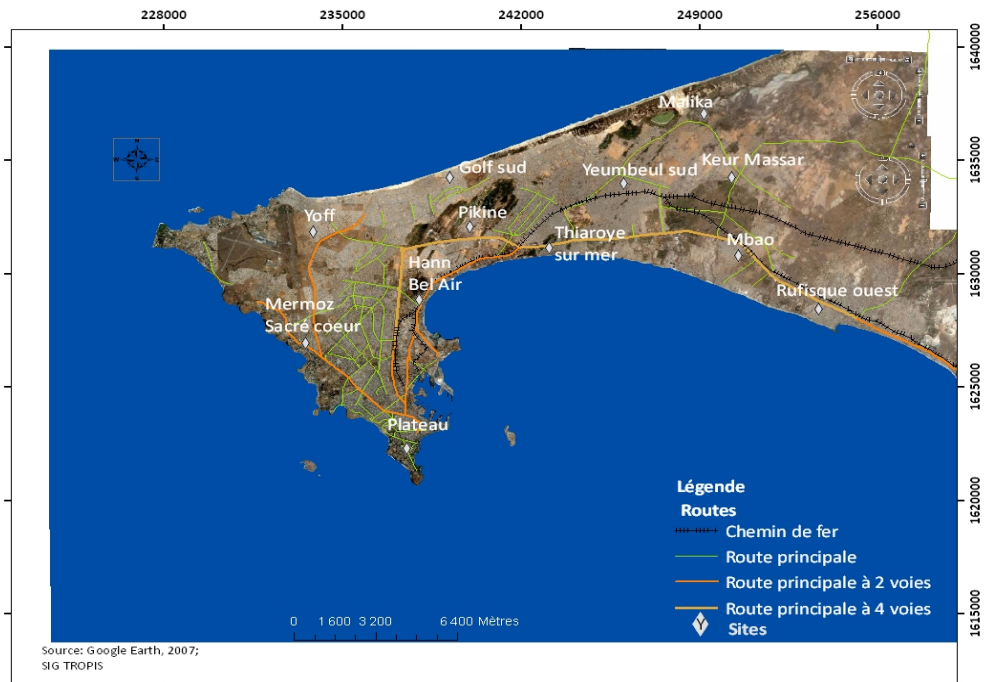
228000 235000 242000 249000 256000

1640000
1635000
1630000
1625000
1620000
1615000

Malika
Golf sud
Yeumbeul sud
Keur Massar
Yoff
Pikine
Thiaroye sur mer
Mbao
Hann Bel Air
Mermoz Sacré coeur
Rufisque ouest
Plateau

Légende
Routes
Chemin de fer
Route principale
Route principale à 2 voies
Route principale à 4 voies
Sites

0 1 600 3 200 6 400 Mètres

Source: Google Earth, 2007;
SIG TROPIS